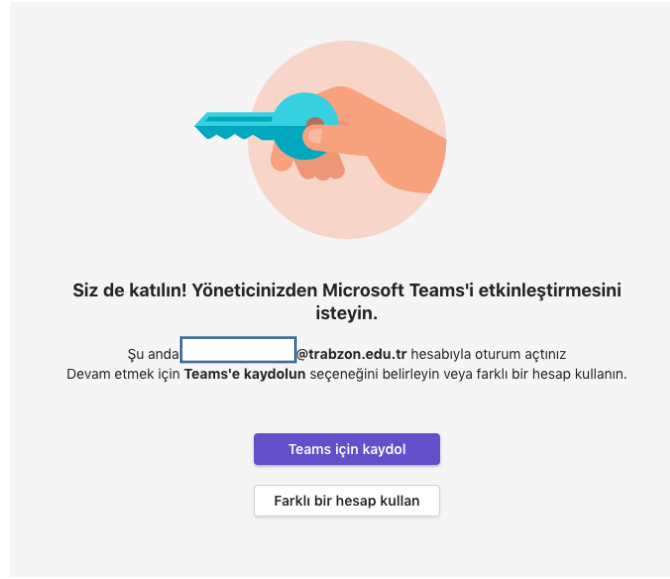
Siz de katılın! Yöneticinizden Microsoft Teams'i etkinleştirmesini isteyin.

Şu anda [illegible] @trabzon.edu.tr hesabıyla oturum açtınız
Devam etmek için **Teams'e kaydolun** seçeneğini belirleyin veya farklı bir hesap kullanın.

Teams için kaydol

Farklı bir hesap kullan